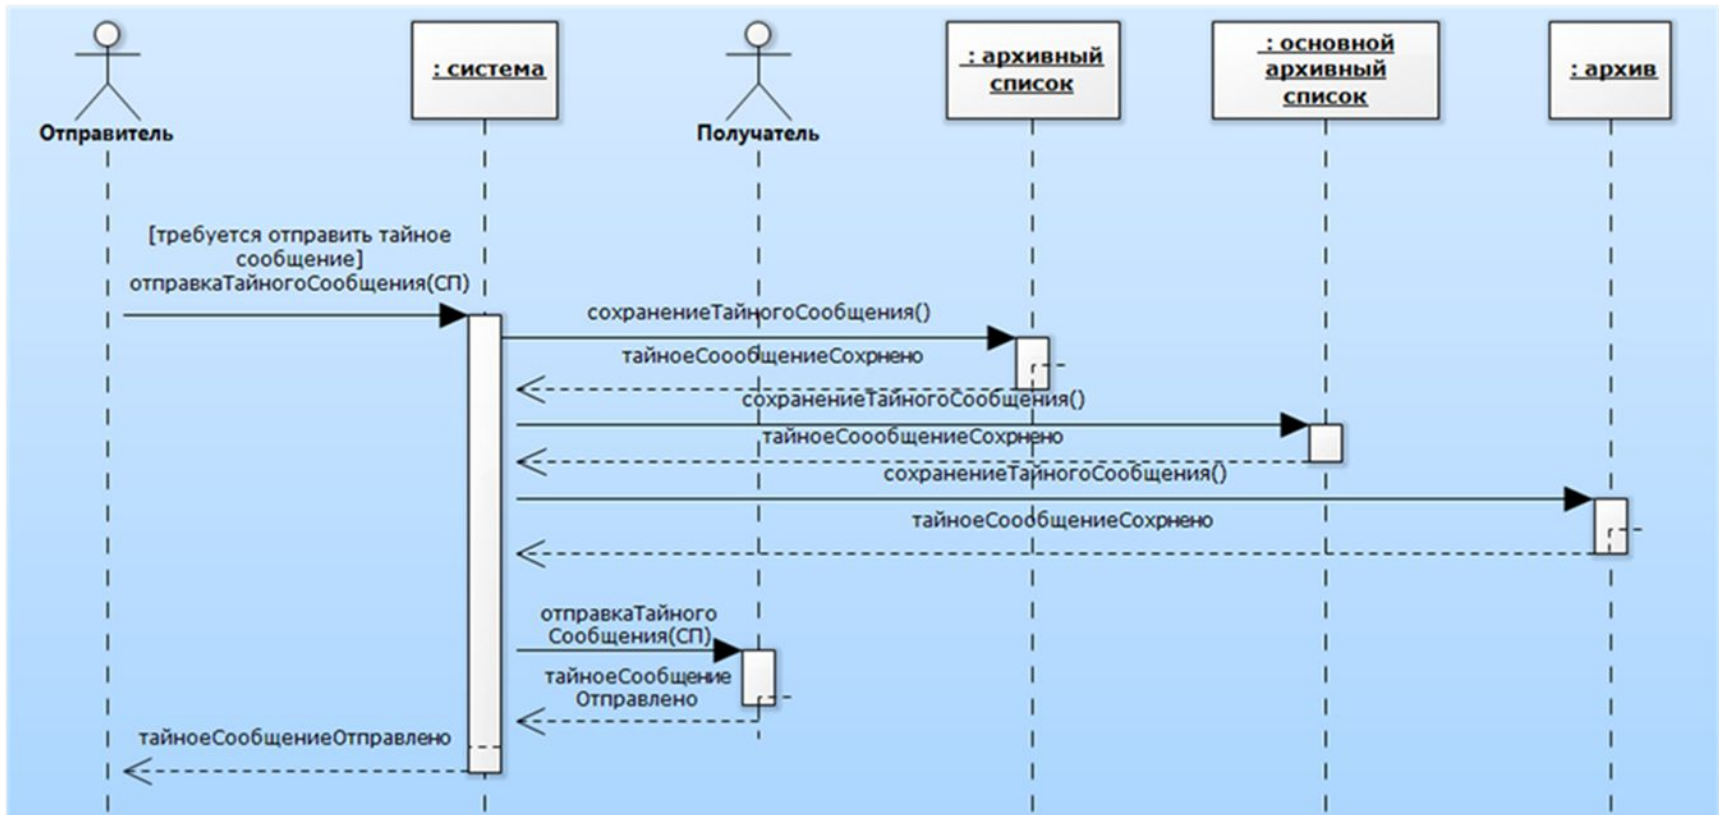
Отправитель

: система

Получатель

: архивный список

: основной архивный список

: архив

[требуется отправить тайное сообщение] отправкаТайногоСообщения(СП)

сохранениеТайногоСообщения()

тайноеСооообщениеСохрнено

сохранениеТайногоСообщения()

тайноеСооообщениеСохрнено

сохранениеТайногоСообщения()

тайноеСоообщениеСохрнено

отправкаТайного Сообщения(СП)

тайноеСообщение Отправлено

тайноеСообщениеОтправлено